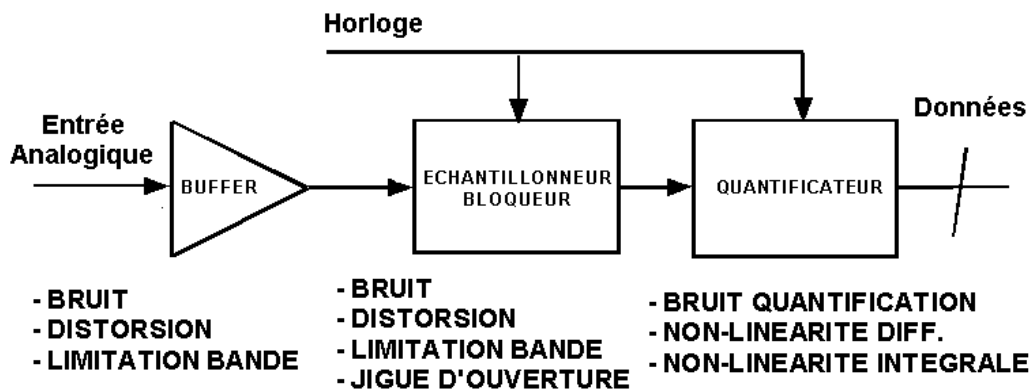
Horloge

Entrée Analogique

BUFFER

ECHANTILLONNEUR BLOQUEUR

QUANTIFICATEUR

Données

- BRUIT
- DISTORSION
- LIMITATION BANDE

- BRUIT
- DISTORSION
- LIMITATION BANDE
- JIGUE D'OUVERTURE

- BRUIT QUANTIFICATION
- NON-LINEARITE DIFF.
- NON-LINEARITE INTEGRALE